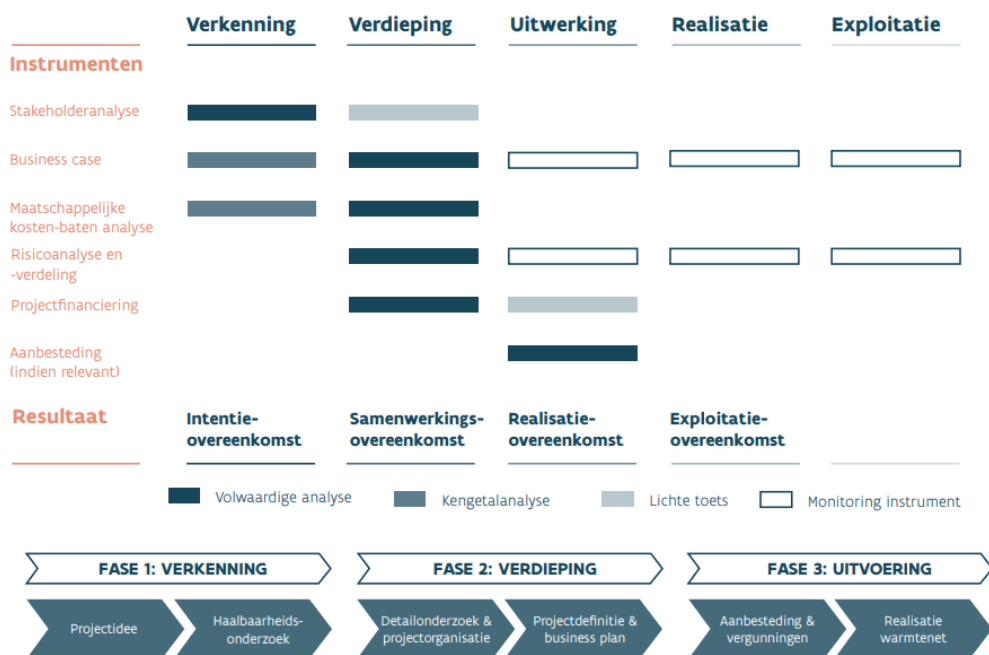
| | Verkenning | Verdieping | Uitwerking | Realisatie | Exploitatie |
|---|---|---|---|---|---|
| **Instrumenten** | | | | | |
| Stakeholderanalyse | | | | | |
| Business case | | | | | |
| Maatschappelijke kosten-baten analyse | | | | | |
| Risicoanalyse en -verdeling | | | | | |
| Projectfinanciering | | | | | |
| Aanbesteding (indien relevant) | | | | | |
| **Resultaat** | Intentie-overeenkomst | Samenwerkings-overeenkomst | Realisatie-overeenkomst | Exploitatie-overeenkomst | |

Volwaardige analyse
Kengetalanalyse
Lichte toets
Monitoring instrument

FASE 1: VERKENNING
FASE 2: VERDIEPING
FASE 3: UITVOERING

Projectidee
Haalbaarheids-onderzoek
Detailonderzoek & projectorganisatie
Projectdefinitie & business plan
Aanbesteding & vergunningen
Realisatie warmtenet